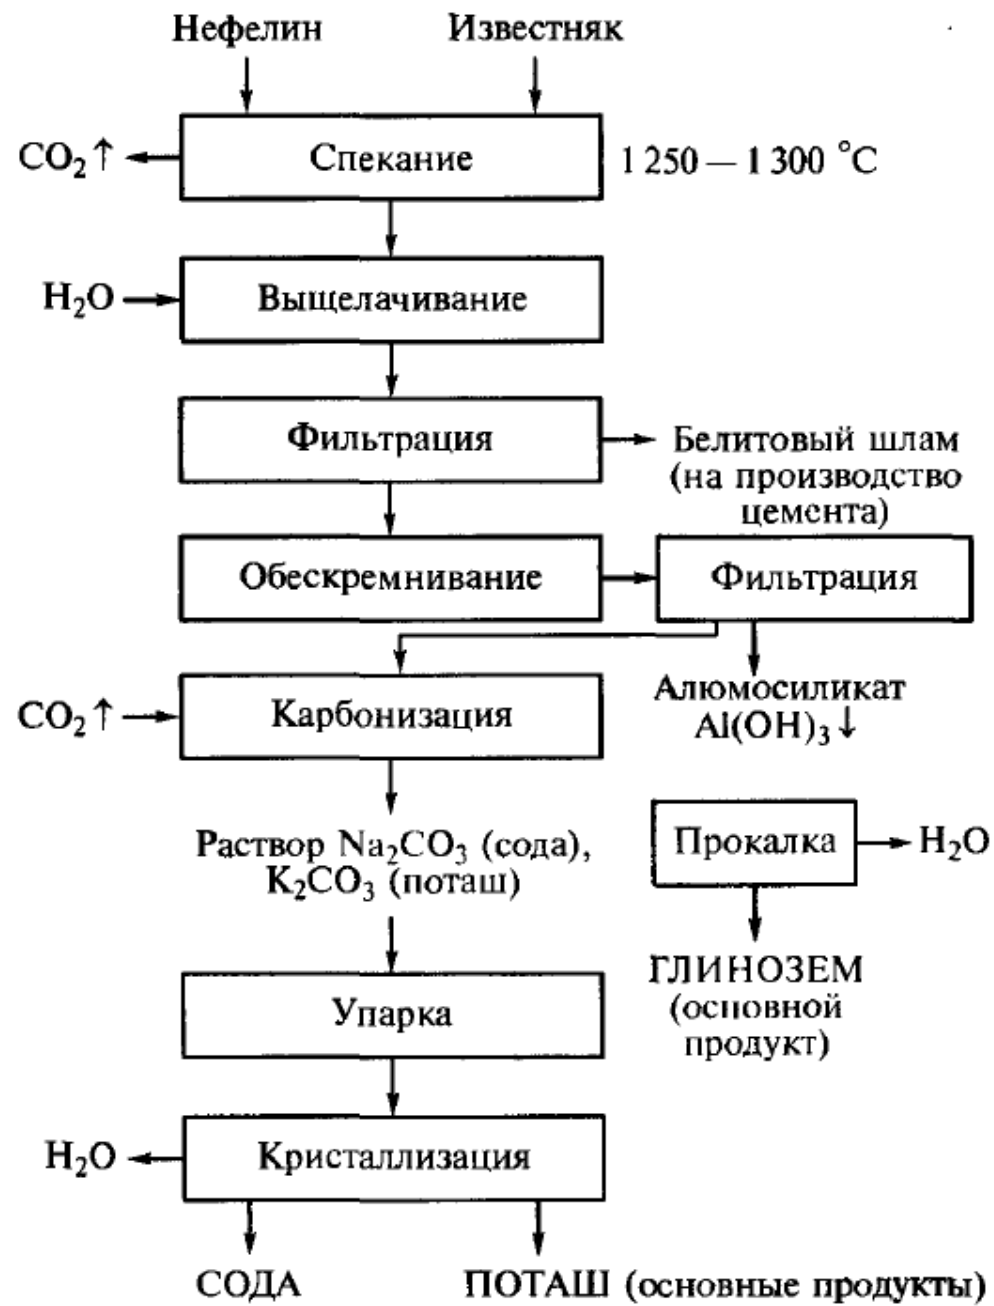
Нефелин
Известняк

$CO_2\uparrow$
Спекание
1 250 — 1 300 °С

$H_2O$
Выщелачивание

Фильтрация
Белитовый шлам (на производство цемента)

Обескремнивание
Фильтрация

$CO_2\uparrow$
Карбонизация
Алюмосиликат
$Al(OH)_3\downarrow$

Раствор $Na_2CO_3$ (сода), $K_2CO_3$ (поташ)

Прокалка
$H_2O$

ГЛИНОЗЕМ (основной продукт)

Упарка

$H_2O$
Кристаллизация

СОДА
ПОТАШ (основные продукты)